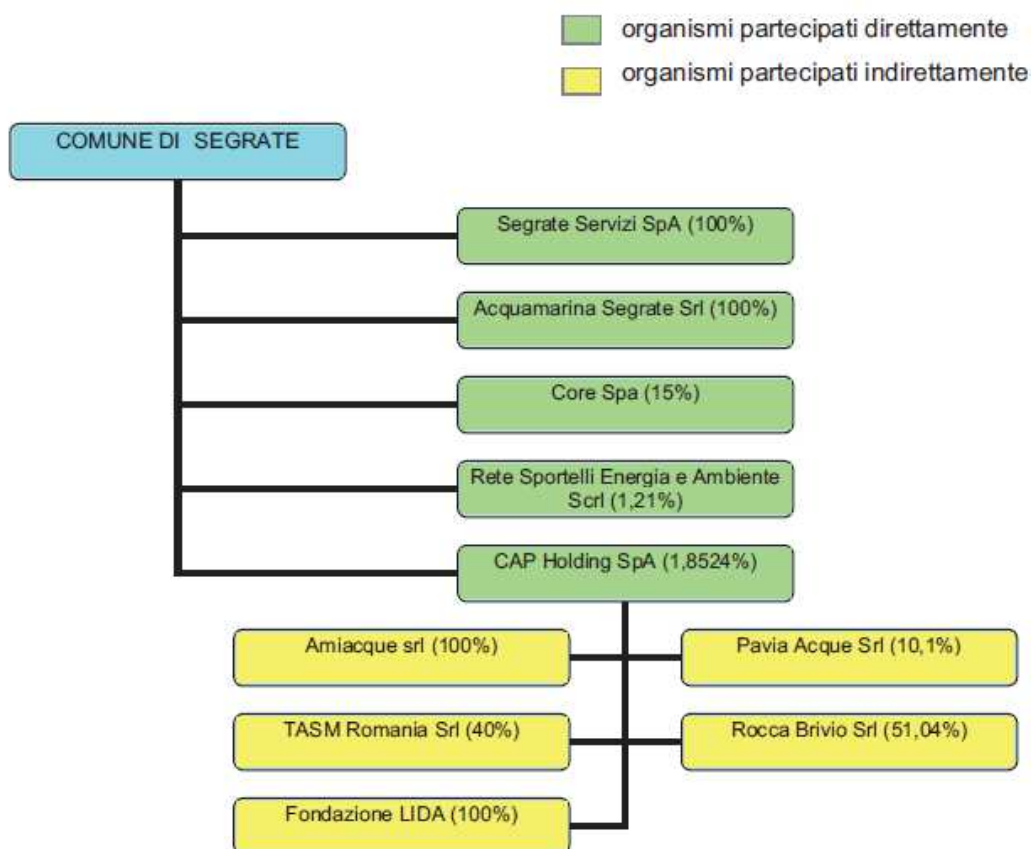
organismi partecipati direttamente
organismi partecipati indirettamente

COMUNE DI SEGRATE

Segrate Servizi SpA (100%)

Acquamarina Segrate Srl (100%)

Core Spa (15%)

Rete Sportelli Energia e Ambiente Scrl (1,21%)

CAP Holding SpA (1,8524%)

Amiacque srl (100%)

Pavia Acque Srl (10,1%)

TASM Romania Srl (40%)

Rocca Brivio Srl (51,04%)

Fondazione LIDA (100%)